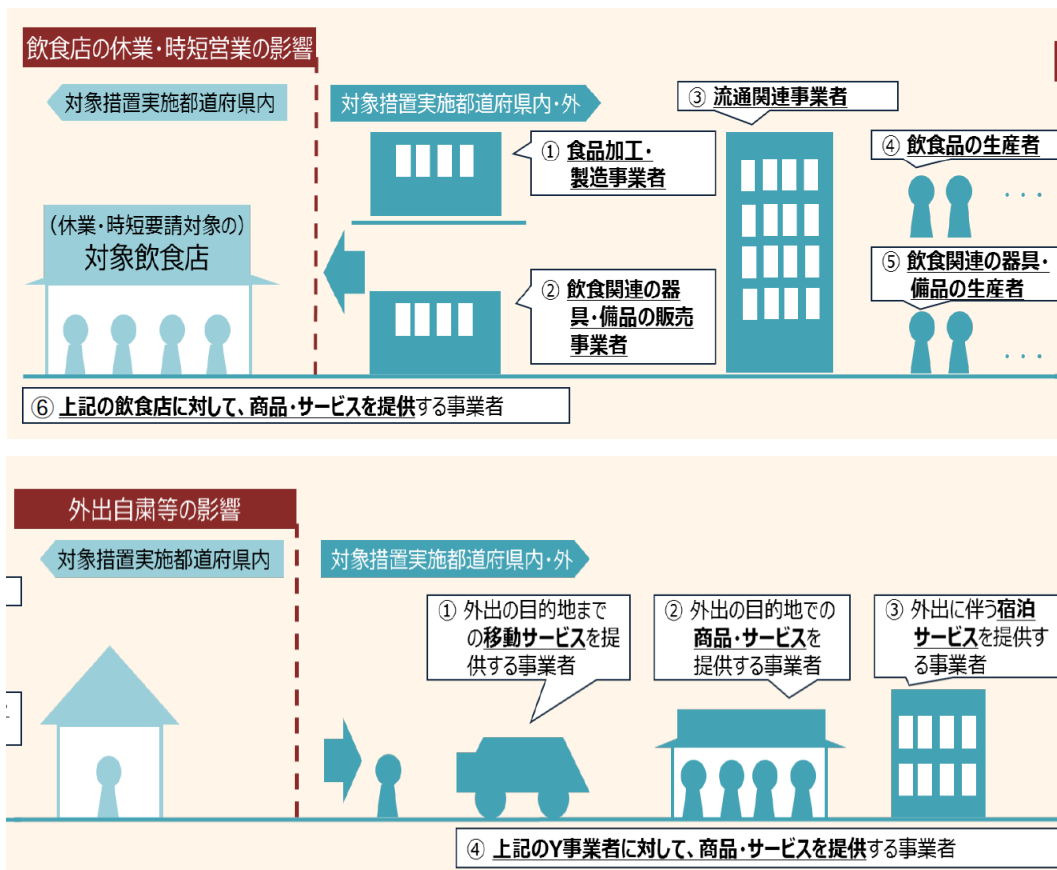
飲食店の休業・時短営業の影響

対象措置実施都道府県内

対象措置実施都道府県内・外

③ 流通関連事業者

① 食品加工・製造事業者

④ 飲食品の生産者

・・・

（休業・時短要請対象の）
対象飲食店

② 飲食関連の器具・備品の販売事業者

⑤ 飲食関連の器具・備品の生産者

・・・

⑥ 上記の飲食店に対して、商品・サービスを提供する事業者

外出自粛等の影響

対象措置実施都道府県内

対象措置実施都道府県内・外

① 外出の目的地までの移動サービスを提供する事業者

② 外出の目的地での商品・サービスを提供する事業者

③ 外出に伴う宿泊サービスを提供する事業者

④ 上記のY事業者に対して、商品・サービスを提供する事業者